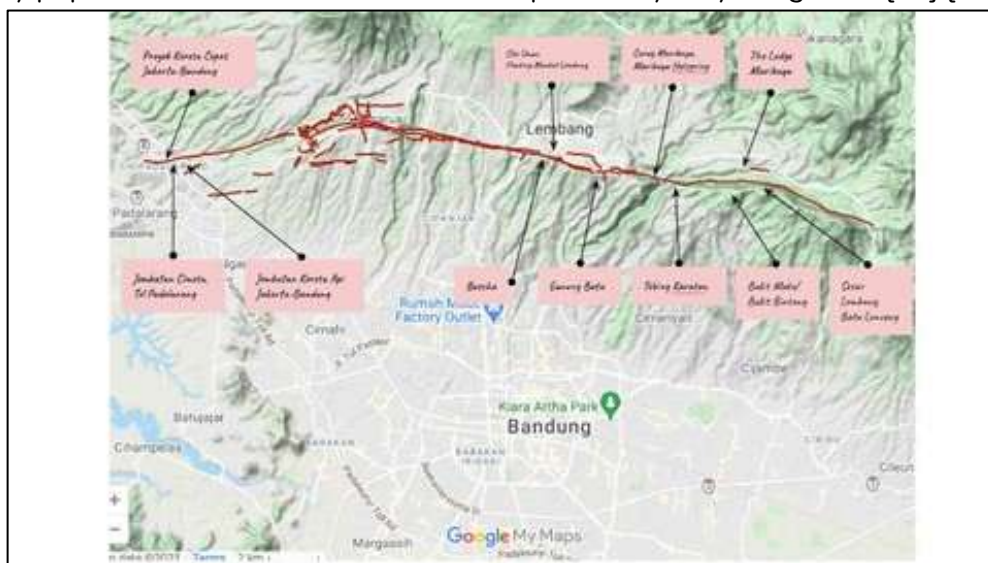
Proyek Kereta Cepat Jakarta-Bandung

Sta Sinar Pondok Mandiri Lembang

Curug Maribaya Maribaya Natural

The Lodge Maribaya

Kanagara

Lembang

Padalarang

Jembatan Cimeta Tol Padaleunang

Jembatan Kereta Api Jakarta-Bandung

Bosscha

Gunung Batu

Tebing Keraton

Bukit Moko / Bukit Bintang

Sesar Lembang Batu Lonceng

Rumah Mode Factory Outlet

Cimahi

Batujajar

Cihampelas

Kiara Artha Park

Bandung

Cimenyan

Cileunyi

Margaasih

Google My Maps

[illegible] data ©2022 Terms 2 km